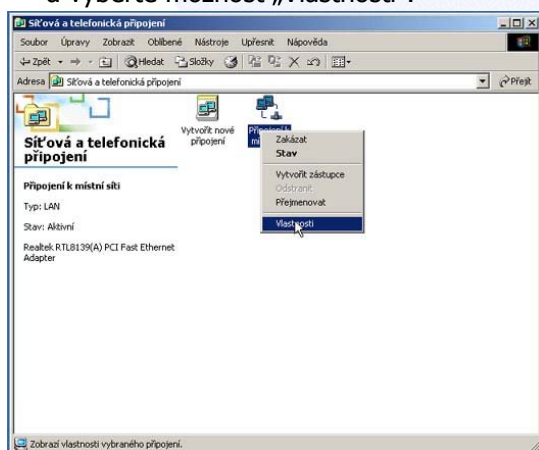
a vyberte možnost „Vlastnosti".

Síťová a telefonická připojení

Soubor Úpravy Zobrazit Oblíbené Nástroje Upřesnit Nápověda

Zpět Hledat Složky

Adresa Síťová a telefonická připojení

Přejít

Síťová a telefonická připojení

Připojení k místní síti

Typ: LAN

Stav: Aktivní

Realtek RTL8139(A) PCI Fast Ethernet Adapter

Vytvořit nové připojení

Připojení k mí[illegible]

Zakázat
Stav
Vytvořit zástupce
Odstranit
Přejmenovat
Vlastnosti

Zobrazí vlastnosti vybraného připojení.